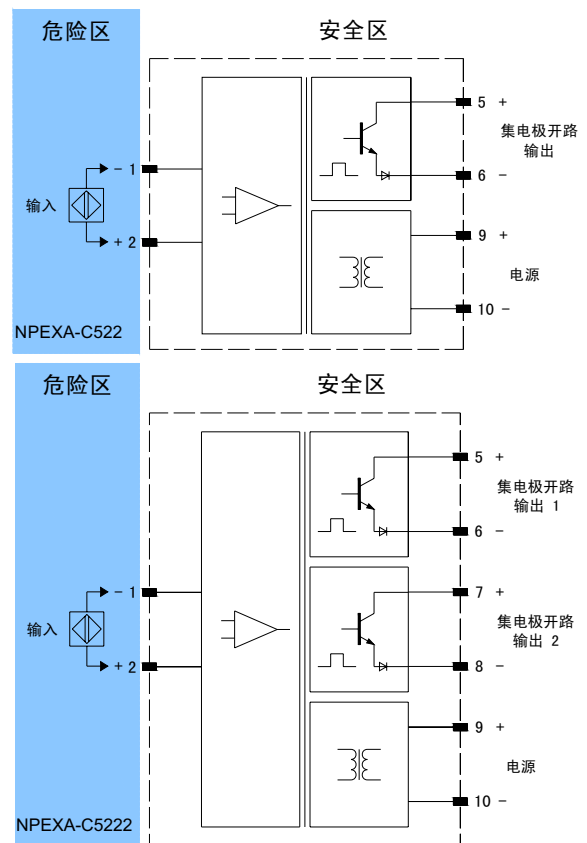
危险区

安全区

5 +

集电极开路
输出

6 −

输入

− 1

+ 2

9 +

电源

10 −

NPEXA-C522

危险区

安全区

5 +

集电极开路
输出 1

6 −

7 +

输入

− 1

+ 2

集电极开路
输出 2

8 −

9 +

电源

10 −

NPEXA-C5222